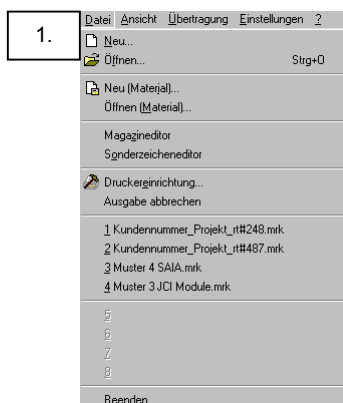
1.

Datei Ansicht Übertragung Einstellungen ?

Neu...
Öffnen... Strg+O

Neu (Material)...
Öffnen (Material)...

Magazineditor
Sonderzeicheneditor

Druckereinrichtung...
Ausgabe abbrechen

1 Kundennummer_Projekt_rt#248.mrk
2 Kundennummer_Projekt_rt#487.mrk
3 Muster 4 SAIA.mrk
4 Muster 3 JCI Module.mrk

5
6
7
8

Beenden